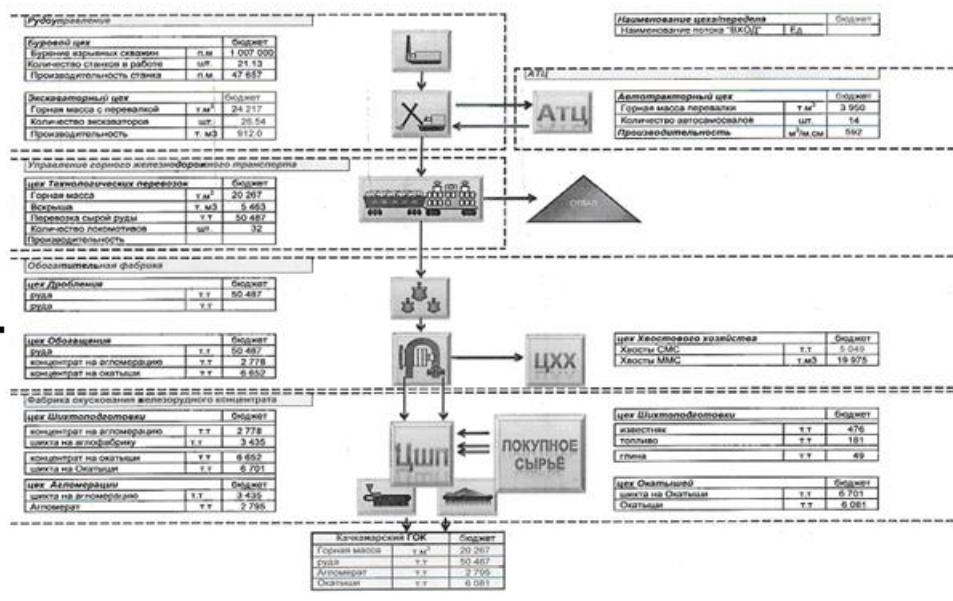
Рудоуправление

| Буровой цех | | бюджет |
|---|---|---|
| Бурение взрывных скважин | п.м | 1 007 000 |
| Количество станков в работе | шт. | 21.13 |
| Производительность станка | п.м | 47 657 |

| Экскаваторный цех | | бюджет |
|---|---|---|
| Горная масса с перевалкой | т.м$^3$ | 24 217 |
| Количество экскаваторов | шт. | 26.54 |
| Производительность | т. м3 | 912.0 |

| Наименование цеха/передела | | бюджет |
|---|---|---|
| Наименование потока "ВХОД" | Ед. | |

АТЦ

| Автотракторный цех | | бюджет |
|---|---|---|
| Горная масса перевалки | т.м$^3$ | 3 950 |
| Количество автосамосвалов | шт. | 14 |
| Производительность | м$^3$/м.см | 592 |

АТЦ

Управление горного железнодорожного транспорта

| цех Технологических перевозок | | бюджет |
|---|---|---|
| Горная масса | т.м$^3$ | 20 267 |
| Вскрыша | т. м3 | 5 463 |
| Перевозка сырой руды | т.т | 50 487 |
| Количество локомотивов | шт. | 32 |
| Производительность | | |

отвал

Обогатительная фабрика

| цех Дробления | | бюджет |
|---|---|---|
| руда | т.т | 50 487 |
| руда | т.т | |

| цех Обогащения | | бюджет |
|---|---|---|
| руда | т.т | 50 487 |
| концентрат на агломерацию | т.т | 2 778 |
| концентрат на окатыши | т.т | 6 652 |

ЦХХ

| цех Хвостового хозяйства | | бюджет |
|---|---|---|
| Хвосты СМС | т.т | 5 049 |
| Хвосты ММС | т.м3 | 19 975 |

Фабрика окускования железорудного концентрата

| цех Шихтоподготовки | | бюджет |
|---|---|---|
| концентрат на агломерацию | т.т | 2 778 |
| шихта на аглофабрику | т.т | 3 435 |
| концентрат на окатыши | т.т | 6 652 |
| шихта на Окатыши | т.т | 6 701 |

| цех Агломерации | | бюджет |
|---|---|---|
| шихта на агломерацию | т.т | 3 435 |
| Агломерат | т.т | 2 795 |

ЦШП

ПОКУПНОЕ СЫРЬЁ

| цех Шихтоподготовки | | бюджет |
|---|---|---|
| известняк | т.т | 476 |
| топливо | т.т | 181 |
| глина | т.т | 49 |

| цех Окатышей | | бюджет |
|---|---|---|
| шихта на Окатыши | т.т | 6 701 |
| Окатыши | т.т | 6 081 |

| Качкамарский ГОК | | бюджет |
|---|---|---|
| Горная масса | т.м$^3$ | 20 267 |
| руда | т.т | 50 487 |
| Агломерат | т.т | 2 795 |
| Окатыши | т.т | 6 081 |